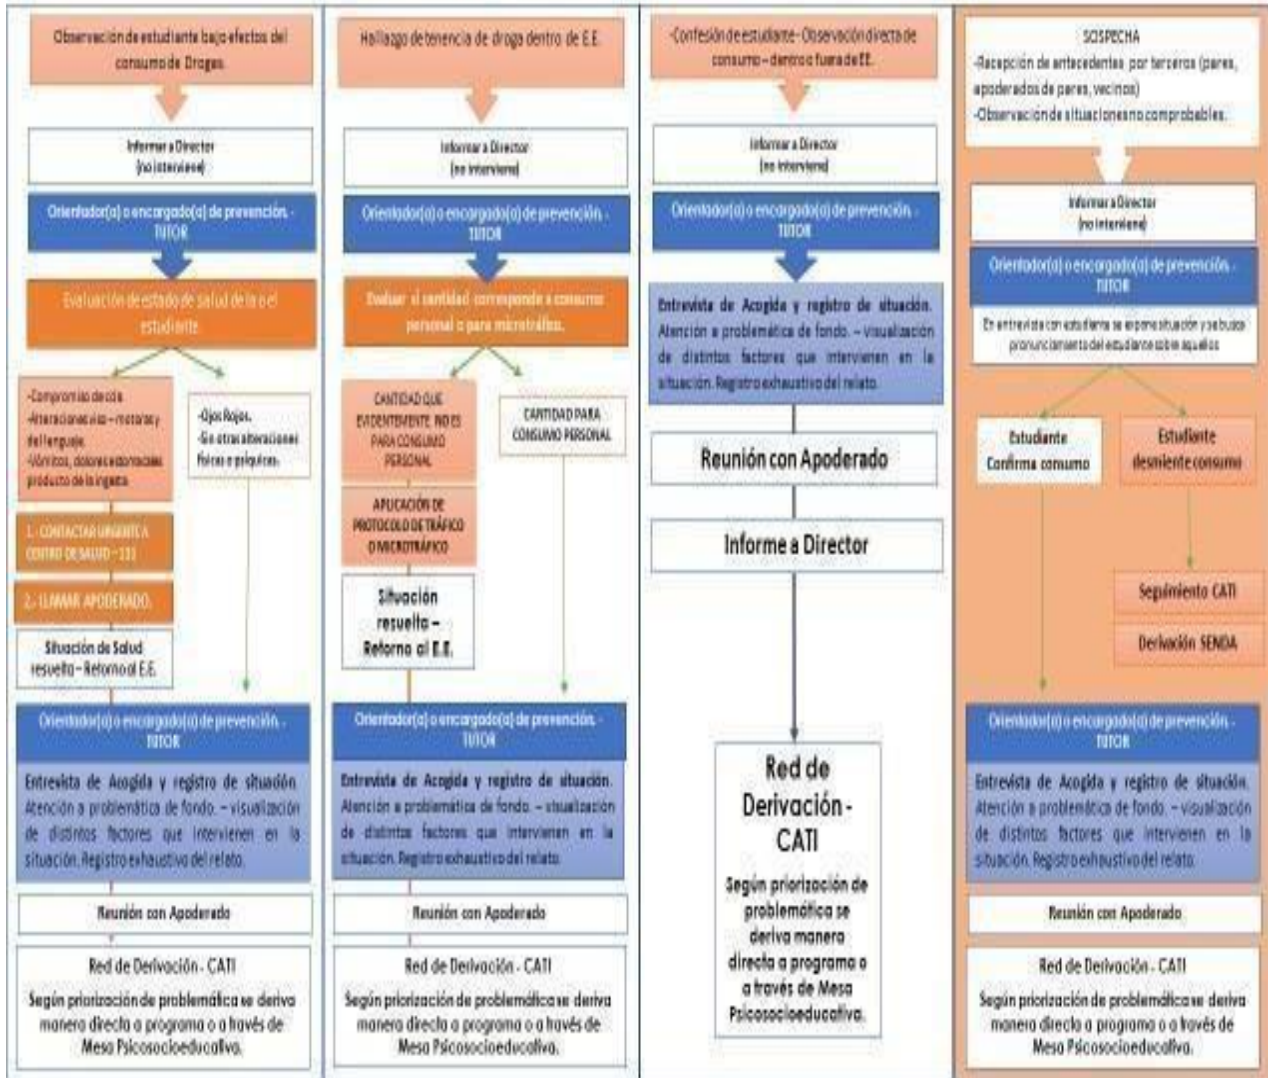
Observación de estudiante bajo efectos del consumo de Drogas.

Informar a Director (no interviene)

Orientador(a) o encargado(a) de prevención. - TUTOR

Evaluación de estado de salud de la o el estudiante

-Compromiso de cie. -Alteraciones viso – motoras y del lenguaje. -Vómitos, dolores estomacales producto de la ingesta.

-Ojos Rojos. -Sin otras alteraciones físicas o psíquicas.

1.- CONTACTAR URGENTE A CENTRO DE SALUD – 131

2.- LLAMAR APODERADO.

Situación de Salud resuelta – Retorno al E.E.

Orientador(a) o encargado(a) de prevención. - TUTOR

Entrevista de Acogida y registro de situación. Atención a problemática de fondo. – visualización de distintos factores que intervienen en la situación. Registro exhaustivo del relato.

Reunión con Apoderado

Red de Derivación - CATI

Según priorización de problemática se deriva manera directa a programa o a través de Mesa Psicosocioeducativa.

Hallazgo de tenencia de droga dentro de E.E.

Informar a Director (no interviene)

Orientador(a) o encargado(a) de prevención. - TUTOR

Evaluar si cantidad corresponde a consumo personal o para microtráfico.

CANTIDAD QUE EVIDENTEMENTE NO ES PARA CONSUMO PERSONAL

CANTIDAD PARA CONSUMO PERSONAL

APLICACIÓN DE PROTOCOLO DE TRÁFICO O MICROTRÁFICO

Situación resuelta – Retorno al E.E.

Orientador(a) o encargado(a) de prevención. - TUTOR

Entrevista de Acogida y registro de situación. Atención a problemática de fondo. – visualización de distintos factores que intervienen en la situación. Registro exhaustivo del relato.

Reunión con Apoderado

Red de Derivación - CATI

Según priorización de problemática se deriva manera directa a programa o a través de Mesa Psicosocioeducativa.

-Confesión de estudiante- Observación directa de consumo – dentro o fuera de E.E.

Informar a Director (no interviene)

Orientador(a) o encargado(a) de prevención. - TUTOR

Entrevista de Acogida y registro de situación. Atención a problemática de fondo. – visualización de distintos factores que intervienen en la situación. Registro exhaustivo del relato.

Reunión con Apoderado

Informe a Director

Red de Derivación - CATI

Según priorización de problemática se deriva manera directa a programa o a través de Mesa Psicosocioeducativa.

SOSPECHA
-Recepción de antecedentes por terceros (pares, apoderados de pares, vecinos)
-Observación de situaciones no comprobables.

Informar a Director (no interviene)

Orientador(a) o encargado(a) de prevención. - TUTOR

En entrevista con estudiante se expone situación y se busca pronunciamiento del estudiante sobre aquellos

Estudiante Confirma consumo

Estudiante desmiente consumo

Seguimiento CATI

Derivación SENDA

Orientador(a) o encargado(a) de prevención. - TUTOR

Entrevista de Acogida y registro de situación. Atención a problemática de fondo. – visualización de distintos factores que intervienen en la situación. Registro exhaustivo del relato.

Reunión con Apoderado

Red de Derivación - CATI

Según priorización de problemática se deriva manera directa a programa o a través de Mesa Psicosocioeducativa.